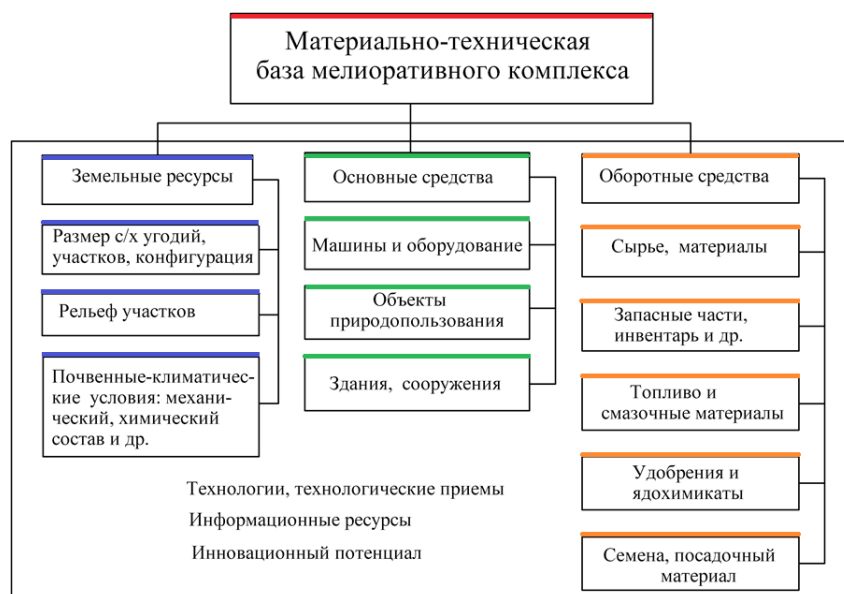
Материально-техническая база мелиоративного комплекса

Земельные ресурсы

Размер с/х угодий, участков, конфигурация

Рельеф участков

Почвенные-климатические условия: механический, химический состав и др.

Основные средства

Машины и оборудование

Объекты природопользования

Здания, сооружения

Оборотные средства

Сырье, материалы

Запасные части, инвентарь и др.

Топливо и смазочные материалы

Удобрения и ядохимикаты

Семена, посадочный материал

Технологии, технологические приемы

Информационные ресурсы

Инновационный потенциал